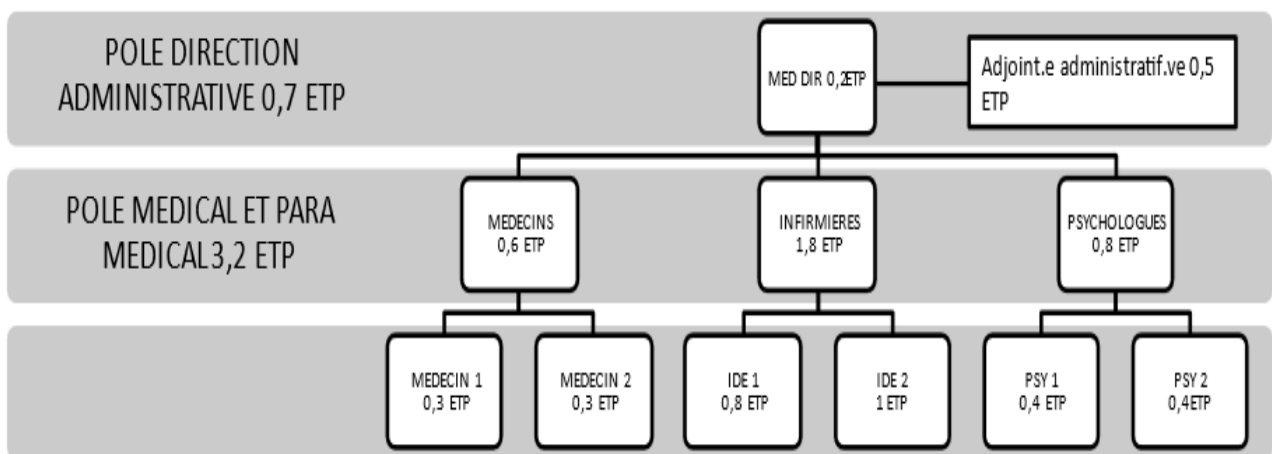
POLE DIRECTION ADMINISTRATIVE 0,7 ETP

MED DIR 0,2ETP

Adjoint.e administratif.ve 0,5 ETP

POLE MEDICAL ET PARA MEDICAL3,2 ETP

MEDECINS 0,6 ETP

INFIRMIERES 1,8 ETP

PSYCHOLOGUES 0,8 ETP

MEDECIN 1 0,3 ETP

MEDECIN 2 0,3 ETP

IDE 1 0,8 ETP

IDE 2 1 ETP

PSY 1 0,4 ETP

PSY 2 0,4ETP